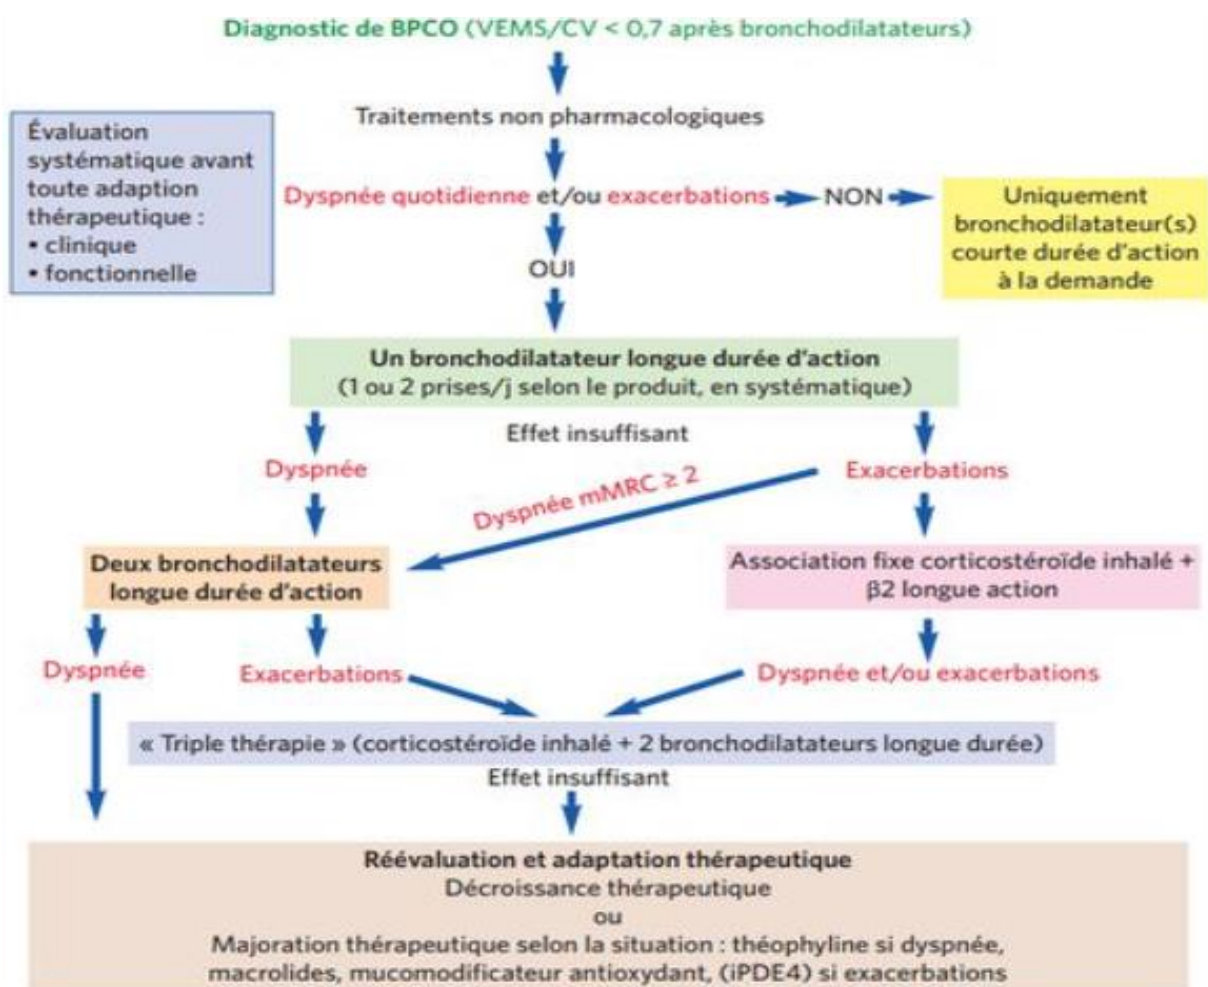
Diagnostic de BPCO (VEMS/CV < 0,7 après bronchodilatateurs)

Traitements non pharmacologiques

Évaluation systématique avant toute adaption thérapeutique :
• clinique
• fonctionnelle

Dyspnée quotidienne et/ou exacerbations NON

Uniquement bronchodilatateur(s) courte durée d'action à la demande

OUI

Un bronchodilatateur longue durée d'action
(1 ou 2 prises/j selon le produit, en systématique)

Effet insuffisant

Dyspnée

Exacerbations

Dyspnée mMRC $\geq 2$

Deux bronchodilatateurs longue durée d'action

Association fixe corticostéroïde inhalé + β2 longue action

Dyspnée

Exacerbations

Dyspnée et/ou exacerbations

« Triple thérapie » (corticostéroïde inhalé + 2 bronchodilatateurs longue durée)
Effet insuffisant

Réévaluation et adaptation thérapeutique
Décroissance thérapeutique
ou
Majoration thérapeutique selon la situation : théophyline si dyspnée, macrolides, mucomodificateur antioxydant, (iPDE4) si exacerbations